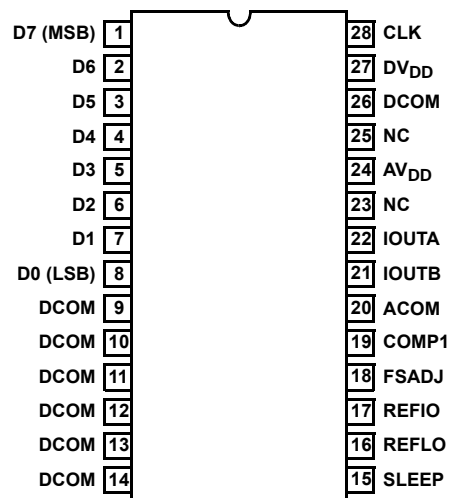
D7 (MSB) 1
D6 2
D5 3
D4 4
D3 5
D2 6
D1 7
D0 (LSB) 8
DCOM 9
DCOM 10
DCOM 11
DCOM 12
DCOM 13
DCOM 14

28 CLK
27 $DV_{DD}$
26 DCOM
25 NC
24 $AV_{DD}$
23 NC
22 IOUTA
21 IOUTB
20 ACOM
19 COMP1
18 FSADJ
17 REFIO
16 REFLO
15 SLEEP